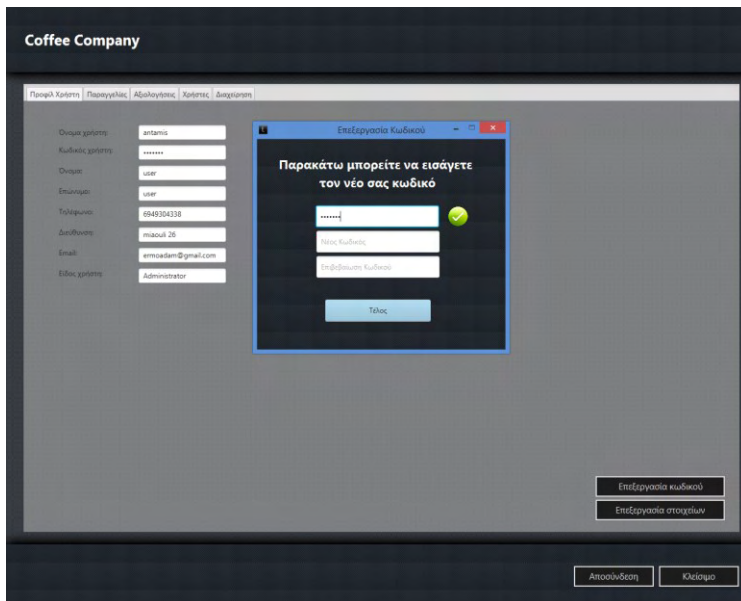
Coffee Company

Προφίλ Χρήστη | Παραγγελίες | Αξιολογήσεις | Χρήστες | Διαχείριση

Όνομα χρήστη: antamis
Κωδικός χρήστη: •••••••
Όνομα: user
Επώνυμο: user
Τηλέφωνο: 6949304338
Διεύθυνση: miaouli 26
Email: ermoadam@gmail.com
Είδος χρήστη: Administrator

Επεξεργασία Κωδικού

Παρακάτω μπορείτε να εισάγετε τον νέο σας κωδικό

•••••••
Νέος Κωδικός
Επιβεβαίωση Κωδικού

Τέλος

Επεξεργασία κωδικού
Επεξεργασία στοιχείων

Αποσύνδεση
Κλείσιμο